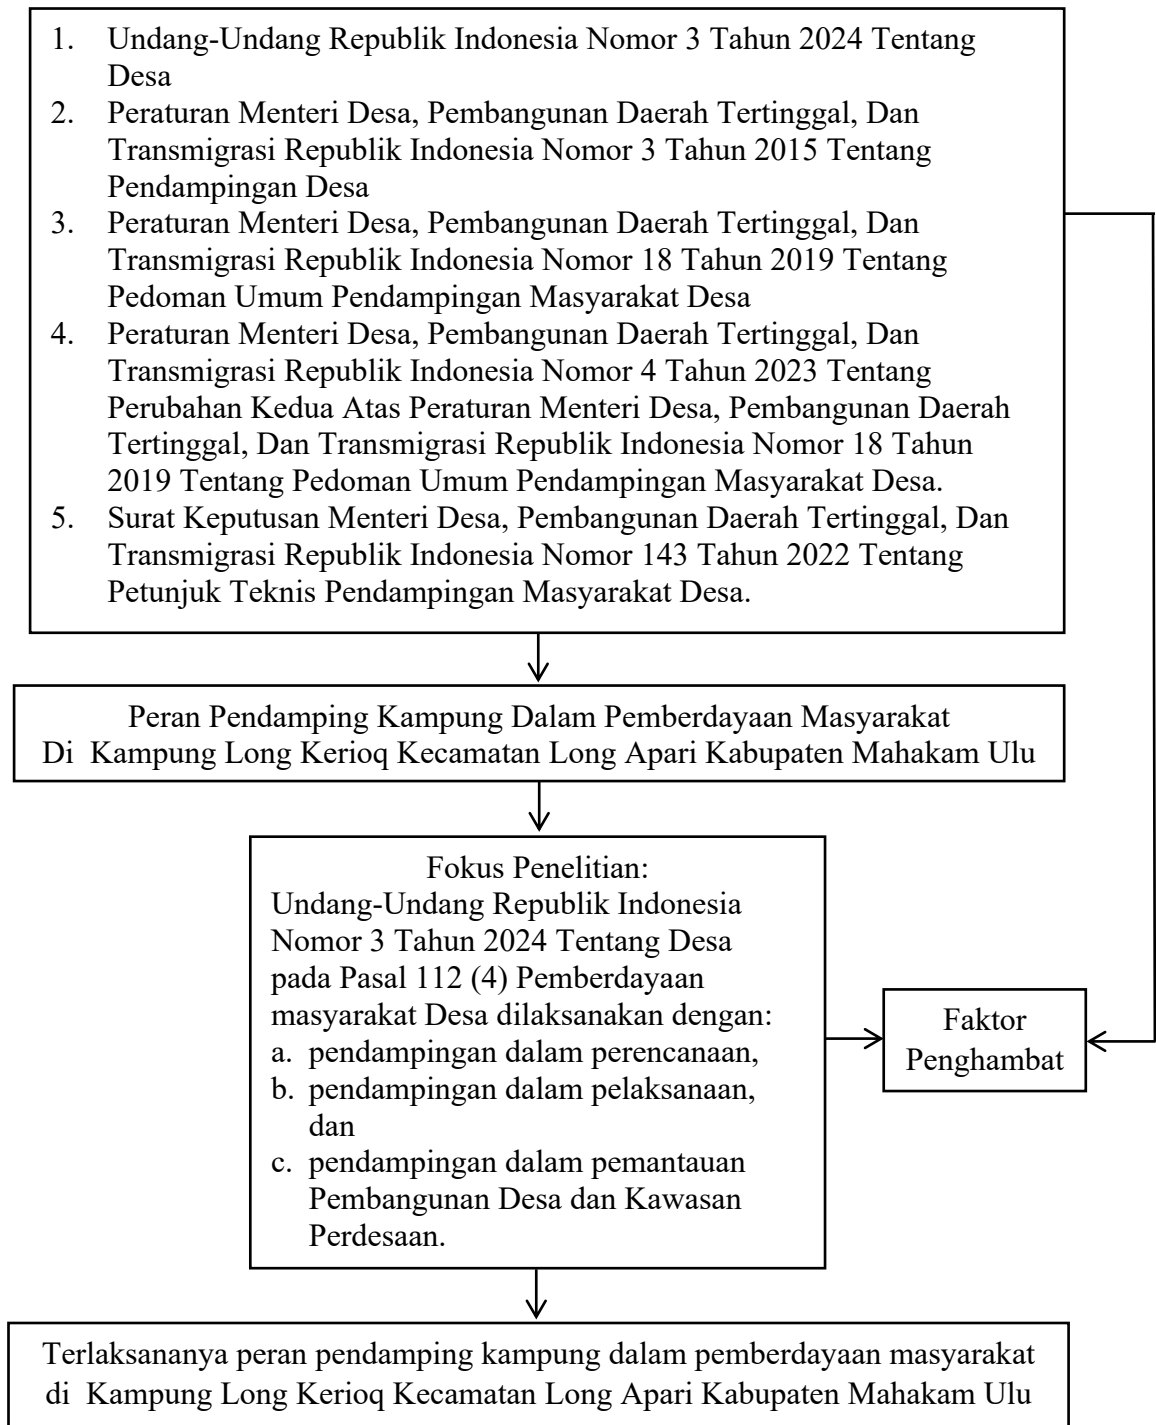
1. Undang-Undang Republik Indonesia Nomor 3 Tahun 2024 Tentang Desa
2. Peraturan Menteri Desa, Pembangunan Daerah Tertinggal, Dan Transmigrasi Republik Indonesia Nomor 3 Tahun 2015 Tentang Pendampingan Desa
3. Peraturan Menteri Desa, Pembangunan Daerah Tertinggal, Dan Transmigrasi Republik Indonesia Nomor 18 Tahun 2019 Tentang Pedoman Umum Pendampingan Masyarakat Desa
4. Peraturan Menteri Desa, Pembangunan Daerah Tertinggal, Dan Transmigrasi Republik Indonesia Nomor 4 Tahun 2023 Tentang Perubahan Kedua Atas Peraturan Menteri Desa, Pembangunan Daerah Tertinggal, Dan Transmigrasi Republik Indonesia Nomor 18 Tahun 2019 Tentang Pedoman Umum Pendampingan Masyarakat Desa.
5. Surat Keputusan Menteri Desa, Pembangunan Daerah Tertinggal, Dan Transmigrasi Republik Indonesia Nomor 143 Tahun 2022 Tentang Petunjuk Teknis Pendampingan Masyarakat Desa.

Peran Pendamping Kampung Dalam Pemberdayaan Masyarakat Di Kampung Long Kerioq Kecamatan Long Apari Kabupaten Mahakam Ulu

Fokus Penelitian:
Undang-Undang Republik Indonesia Nomor 3 Tahun 2024 Tentang Desa pada Pasal 112 (4) Pemberdayaan masyarakat Desa dilaksanakan dengan:
a. pendampingan dalam perencanaan,
b. pendampingan dalam pelaksanaan, dan
c. pendampingan dalam pemantauan Pembangunan Desa dan Kawasan Perdesaan.

Faktor Penghambat

Terlaksananya peran pendamping kampung dalam pemberdayaan masyarakat di Kampung Long Kerioq Kecamatan Long Apari Kabupaten Mahakam Ulu